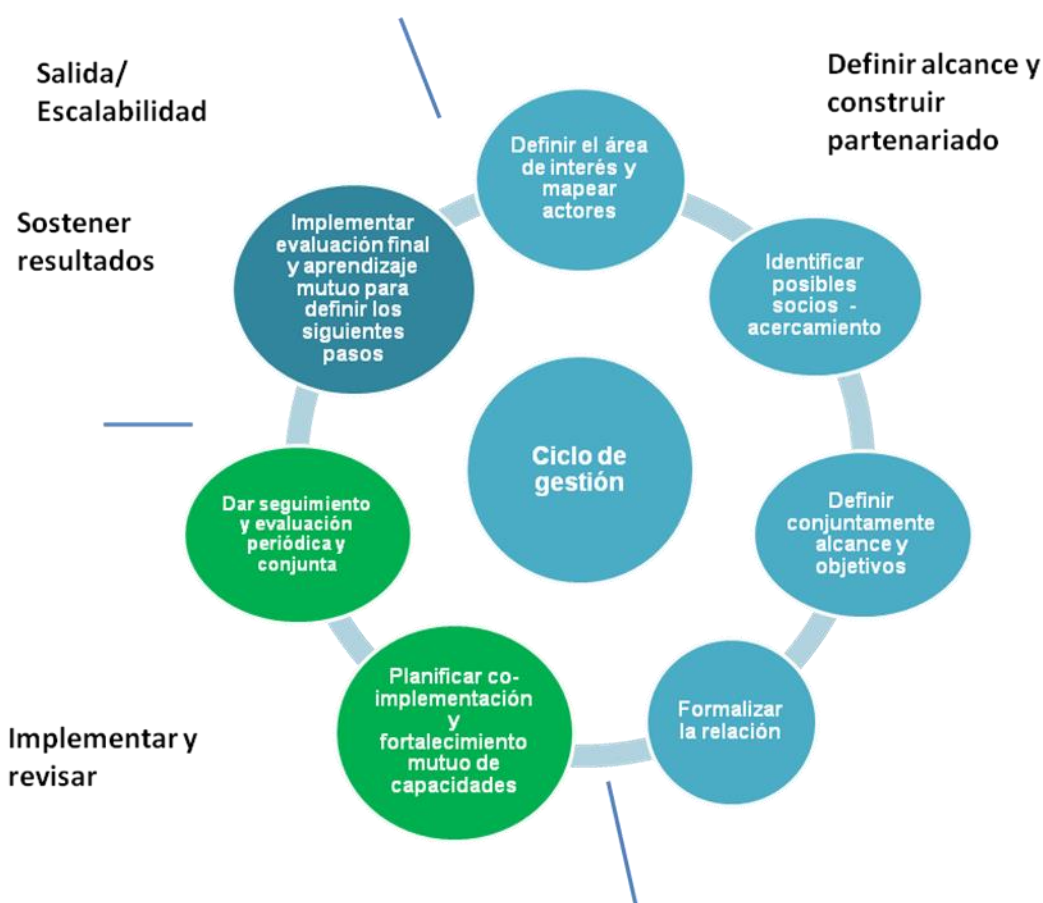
Salida/
Escalabilidad

Definir alcance y construir partenariado

Sostener resultados

Definir el área de interés y mapear actores

Implementar evaluación final y aprendizaje mutuo para definir los siguientes pasos

Identificar posibles socios - acercamiento

Ciclo de gestión

Definir conjuntamente alcance y objetivos

Dar seguimiento y evaluación periódica y conjunta

Planificar co-implementación y fortalecimiento mutuo de capacidades

Formalizar la relación

Implementar y revisar